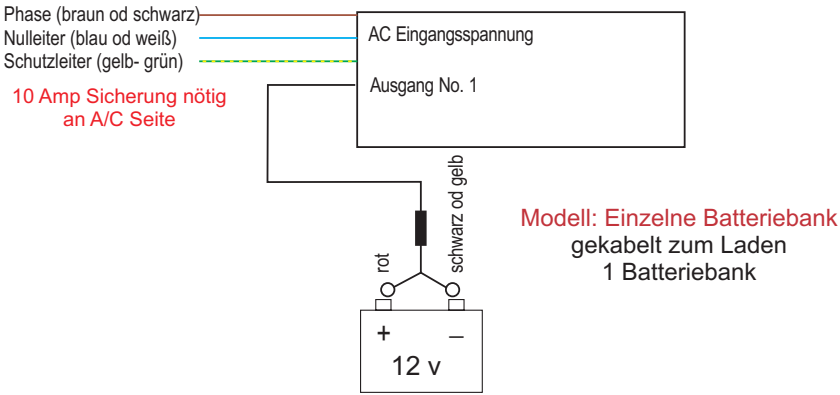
Phase (braun od schwarz)
Nulleiter (blau od weiß)
Schutzleiter (gelb- grün)

10 Amp Sicherung nötig an A/C Seite

AC Eingangsspannung

Ausgang No. 1

schwarz od gelb

rot

+ –

12 v

Modell: Einzelne Batteriebank
gekabelt zum Laden
1 Batteriebank